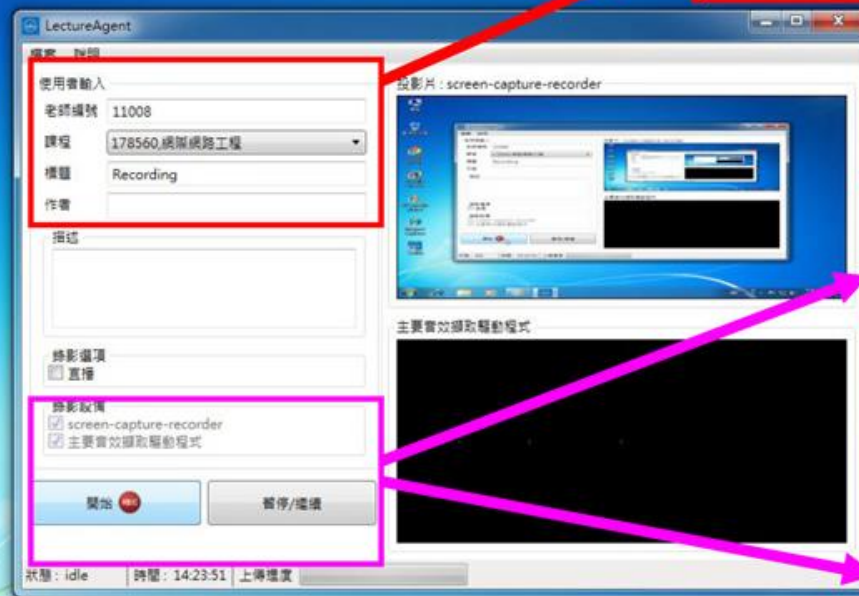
LectureAgent

檔案 說明

使用者輸入

老師編號 11008

課程 178560,網際網路工程

標題 Recording

作者

描述

錄影選項

直播

錄影設備

screen-capture-recorder

主要音效擷取驅動程式

開始 REC

暫停/繼續

投影片 : screen-capture-recorder

主要音效擷取驅動程式

狀態 : idle

時間 : 14:23:51

上傳進度